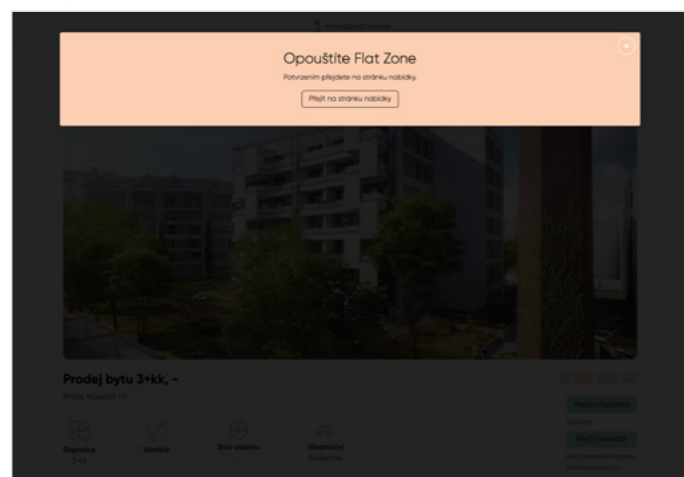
Opouštíte Flat Zone

Potvrzením přejdete na stránku nabídky.

Přejít na stránku nabídky

Prodej bytu 3+kk, –

Praha Nusle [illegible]

Dispozice
3+kk

Výměra

Stav objektu

Vlastnictví
Osobní

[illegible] Kč

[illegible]

Přejít na portál